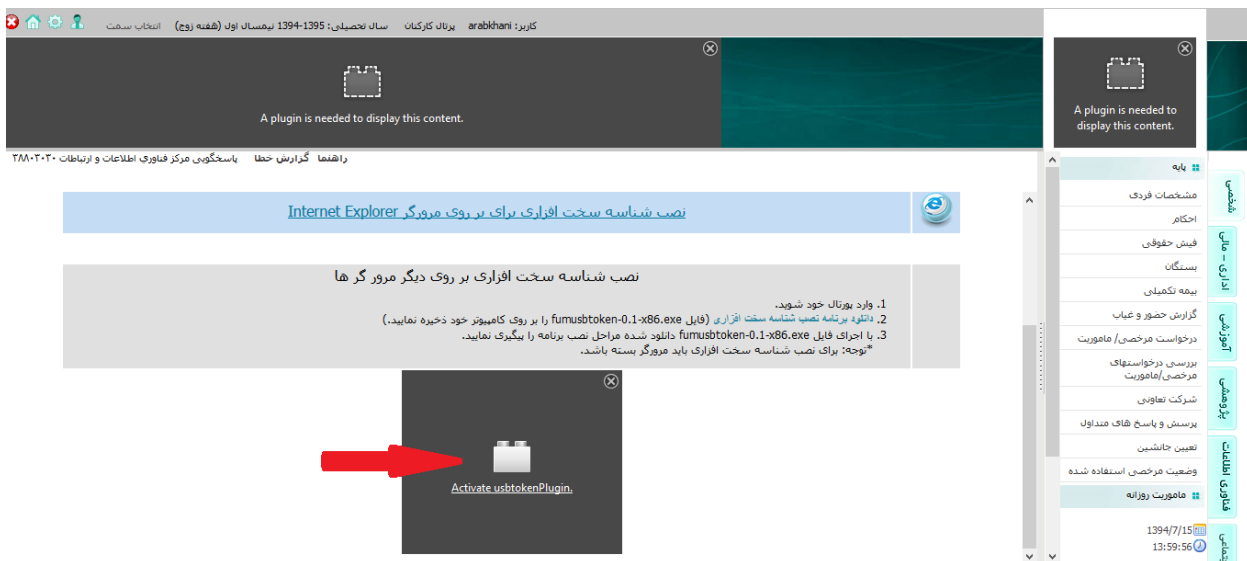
کاربر: arabkhani پرتال کارکنان سال تحصیلی: 1395-1394 نیمسال اول (هفته زوج) انتخاب سمت

A plugin is needed to display this content.

A plugin is needed to display this content.

راهنما گزارش خطا پاسخگویی مرکز فناوری اطلاعات و ارتباطات ۲۸۸۰۳۰۳۰

نصب شناسه سخت افزاری برای بر روی مرورگر Internet Explorer

نصب شناسه سخت افزاری بر روی دیگر مرور گر ها

1. وارد پورتال خود شوید.
2. دانلود برنامه نصب شناسه سخت افزاری (فایل fumusbtoken-0.1-x86.exe را بر روی کامپیوتر خود ذخیره نمایید.)
3. با اجرای فایل fumusbtoken-0.1-x86.exe دانلود شده مراحل نصب برنامه را پیگیری نمایید.
*توجه: برای نصب شناسه سخت افزاری باید مرورگر بسته باشد.

Activate usbtokenPlugin.

پایه
مشخصات فردی
احکام
فیش حقوقی
بستگان
بیمه تکمیلی
گزارش حضور و غیاب
درخواست مرخصی/ ماموریت
بررسی درخواستهای مرخصی/ماموریت
شرکت تعاونی
پرسش و پاسخ های متداول
تعیین جانشین
وضعیت مرخصی استفاده شده
ماموریت روزانه

1394/7/15
13:59:56

شخصی
اداری - مالی
آموزشی
پژوهشی
فناوری اطلاعات
اجتماعی